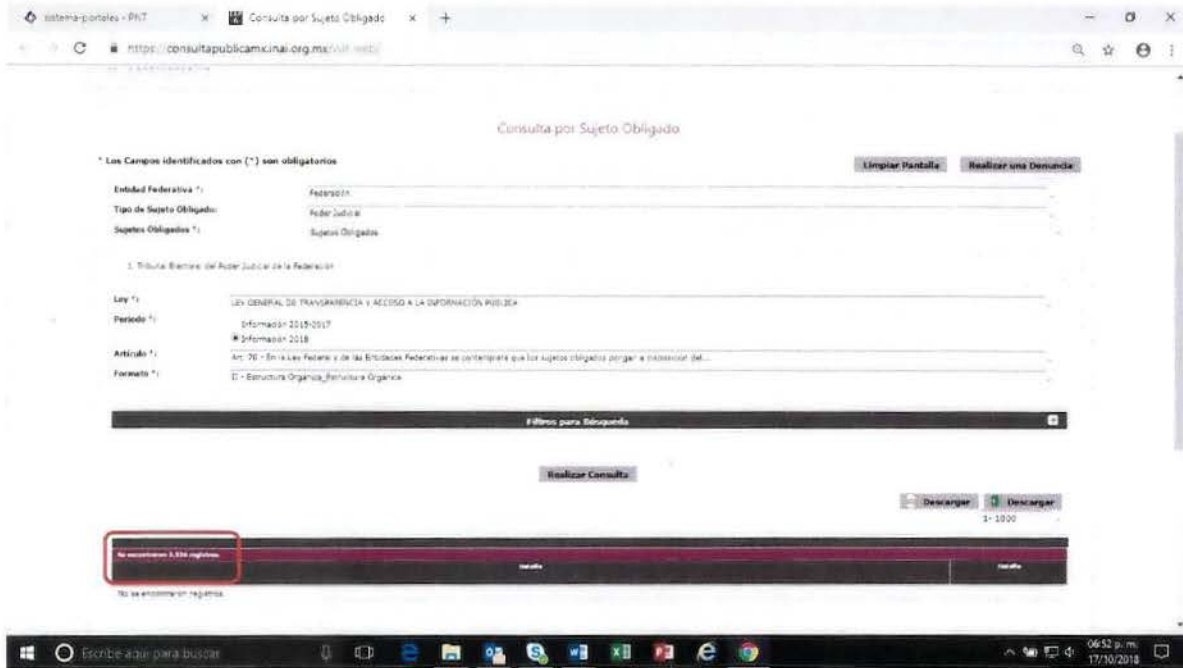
sistema-portales - PNT
Consulta por Sujeto Obligado
https://consultapublicamx.inai.org.mx/vut-web/

Consulta por Sujeto Obligado

* Los Campos identificados con (*) son obligatorios

Limpiar Pantalla
Realizar una Denuncia

Entidad Federativa *: Federación
Tipo de Sujeto Obligado: Poder Judicial
Sujetos Obligados *: Sujetos Obligados

1. Tribunal Electoral del Poder Judicial de la Federación

Ley *: LEY GENERAL DE TRANSPARENCIA Y ACCESO A LA INFORMACIÓN PÚBLICA
Periodo *: Información 2015-2017
Información 2018
Artículo *: Art. 70 - En la Ley Federal y de las Entidades Federativas se contemplará que los sujetos obligados pongan a disposición del...
Formato *: II - Estructura Orgánica_Estructura Orgánica

Filtros para Búsqueda

Realizar Consulta

Descargar
Descargar
1 - 1000

Se encontraron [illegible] registros

Detalle
Detalle

No se encontraron registros

Escribe aquí para buscar
06:52 p. m.
17/10/2018